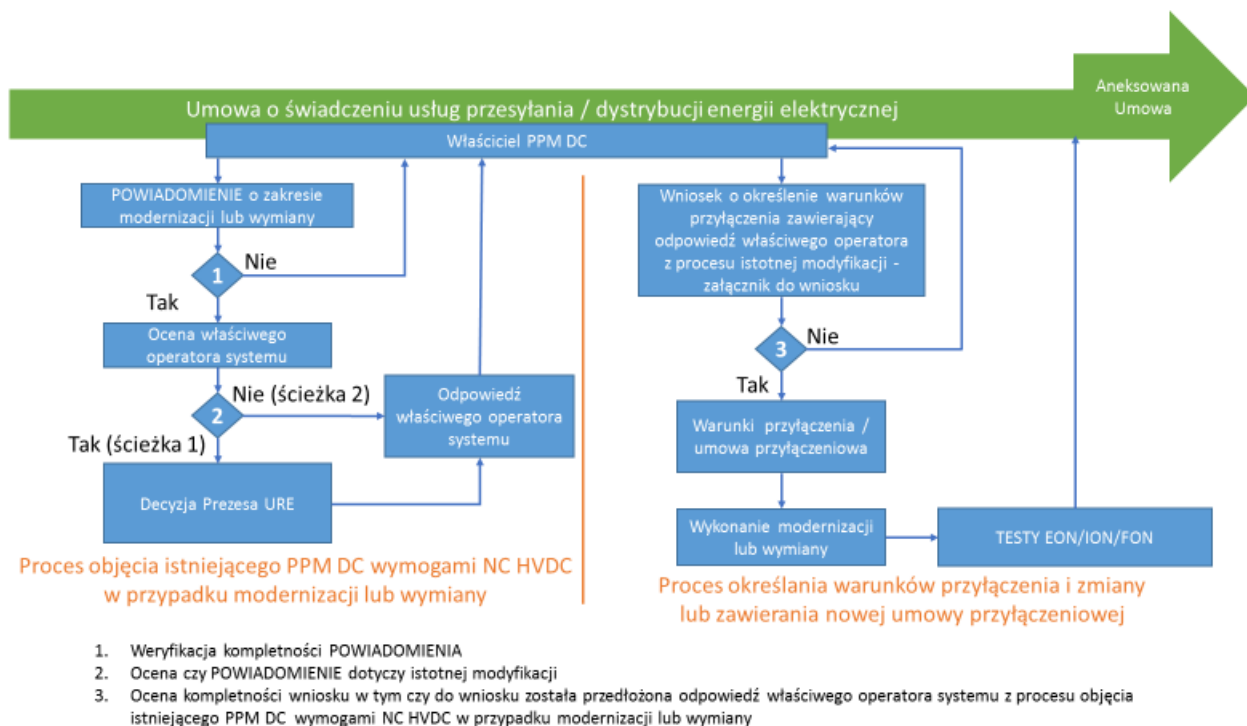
Umowa o świadczeniu usług przesyłania / dystrybucji energii elektrycznej

Aneksowana Umowa

Właściciel PPM DC

POWIADOMIENIE o zakresie modernizacji lub wymiany

1

Nie

Tak

Ocena właściwego operatora systemu

2

Nie (ścieżka 2)

Tak (ścieżka 1)

Odpowiedź właściwego operatora systemu

Decyzja Prezesa URE

Proces objęcia istniejącego PPM DC wymogami NC HVDC w przypadku modernizacji lub wymiany

Wniosek o określenie warunków przyłączenia zawierający odpowiedź właściwego operatora z procesu istotnej modyfikacji - załącznik do wniosku

3

Nie

Tak

Warunki przyłączenia / umowa przyłączeniowa

Wykonanie modernizacji lub wymiany

TESTY EON/ION/FON

Proces określania warunków przyłączenia i zmiany lub zawierania nowej umowy przyłączeniowej

1. Weryfikacja kompletności POWIADOMIENIA
2. Ocena czy POWIADOMIENIE dotyczy istotnej modyfikacji
3. Ocena kompletności wniosku w tym czy do wniosku została przedłożona odpowiedź właściwego operatora systemu z procesu objęcia istniejącego PPM DC wymogami NC HVDC w przypadku modernizacji lub wymiany